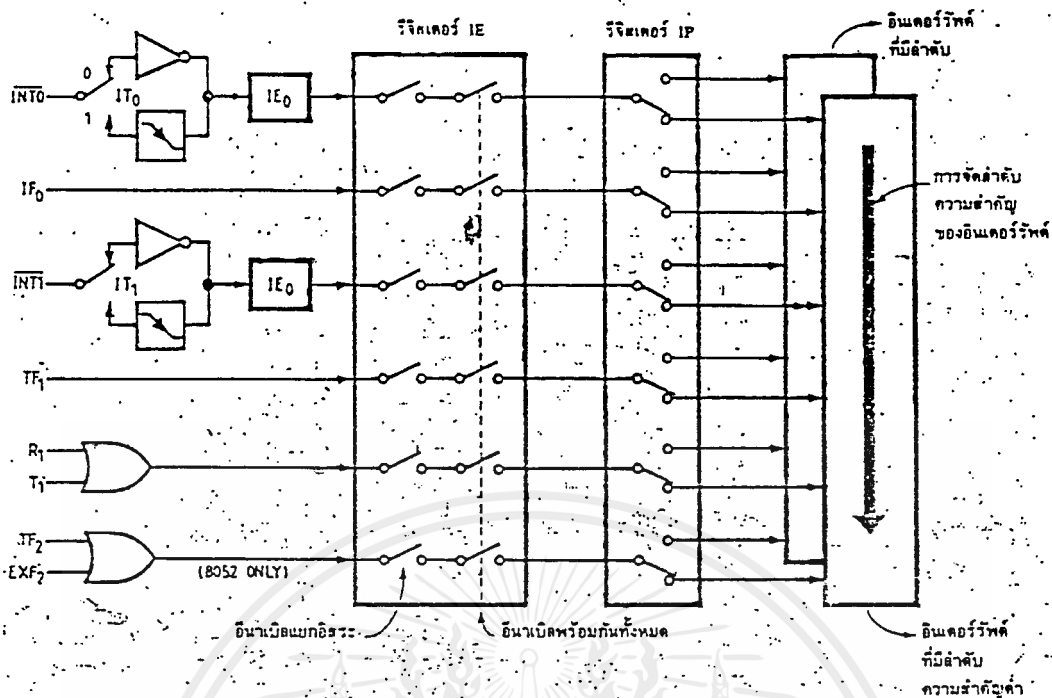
รีจิสเตอร์ IE

รีจิสเตอร์ IP

อินเตอร์รัพต์ ที่มีลำดับ

การจัดลำดับ ความสำคัญ ของอินเตอร์รัพต์

$\overline{INT0}$

0

1

$IT_0$

$IE_0$

$IF_0$

$\overline{INT1}$

$IT_1$

$IE_0$

$TF_1$

$R_1$

$T_1$

$TF_2$

$EXF_2$

(8052 ONLY)

อีนาเบิลแยกอิสระ

อีนาเบิลพร้อมกันทั้งหมด

อินเตอร์รัพต์ ที่มีลำดับ ความสำคัญต่ำ